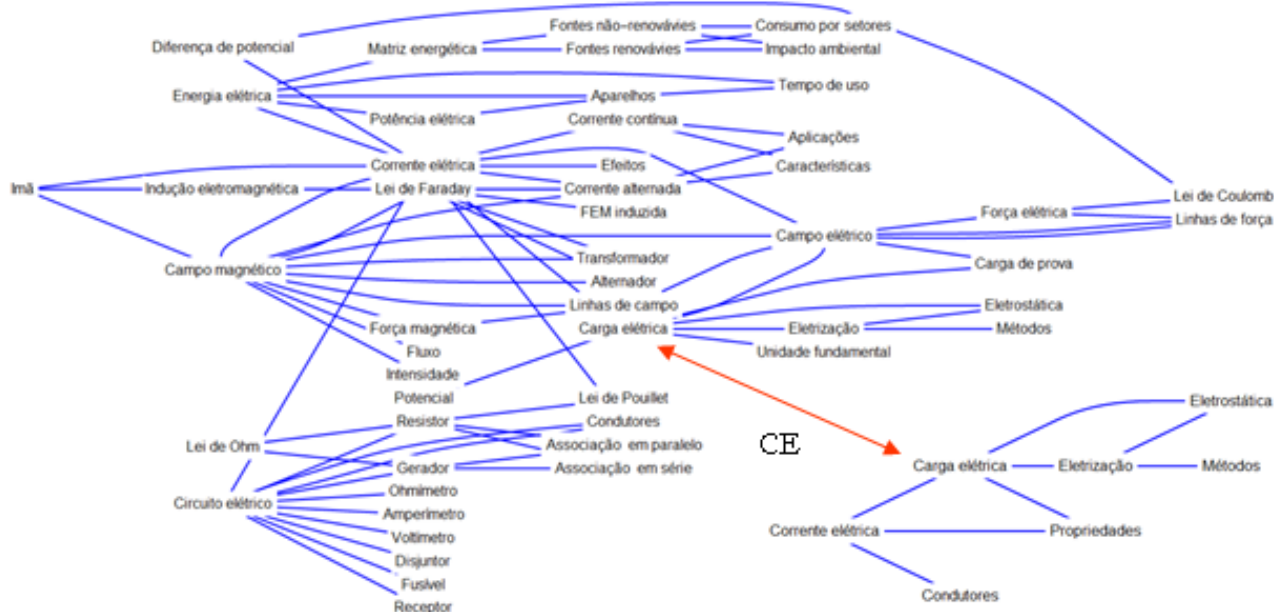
Diferença de potencial
Matriz energética
Fontes não-renováveis
Fontes renováveis
Consumo por setores
Impacto ambiental
Energia elétrica
Tempo de uso
Aparelhos
Potência elétrica
Corrente contínua
Aplicações
Corrente elétrica
Efeitos
Características
Imã
Indução eletromagnética
Lei de Faraday
Corrente alternada
FEM induzida
Lei de Coulomb
Força elétrica
Linhas de força
Campo elétrico
Campo magnético
Transformador
Carga de prova
Alternador
Linhas de campo
Eletrostática
Força magnética
Carga elétrica
Eletrização
Métodos
Fluxo
Unidade fundamental
Intensidade
Potencial
Lei de Poullet
Resistor
Condutores
Lei de Ohm
Associação em paralelo
CE
Eletrostática
Gerador
Associação em série
Carga elétrica
Eletrização
Métodos
Circuito elétrico
Ohmímetro
Amperímetro
Corrente elétrica
Propriedades
Voltímetro
Disjuntor
Fusível
Condutores
Receptor